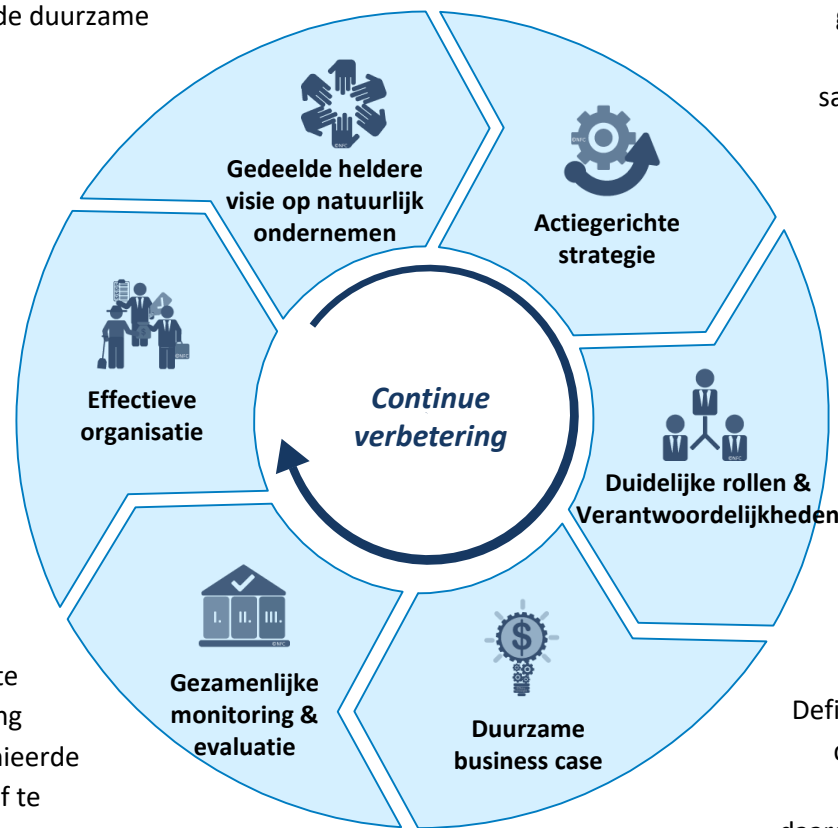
de duurzame

g

sa

Gedeelde heldere visie op natuurlijk ondernemen

Actiegerichte strategie

Effectieve organisatie

Continue verbetering

Duidelijke rollen & Verantwoordelijkheden

te
ng
nieerde
f te

Gezamenlijke monitoring & evaluatie

Duurzame business case

Defi
c
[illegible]